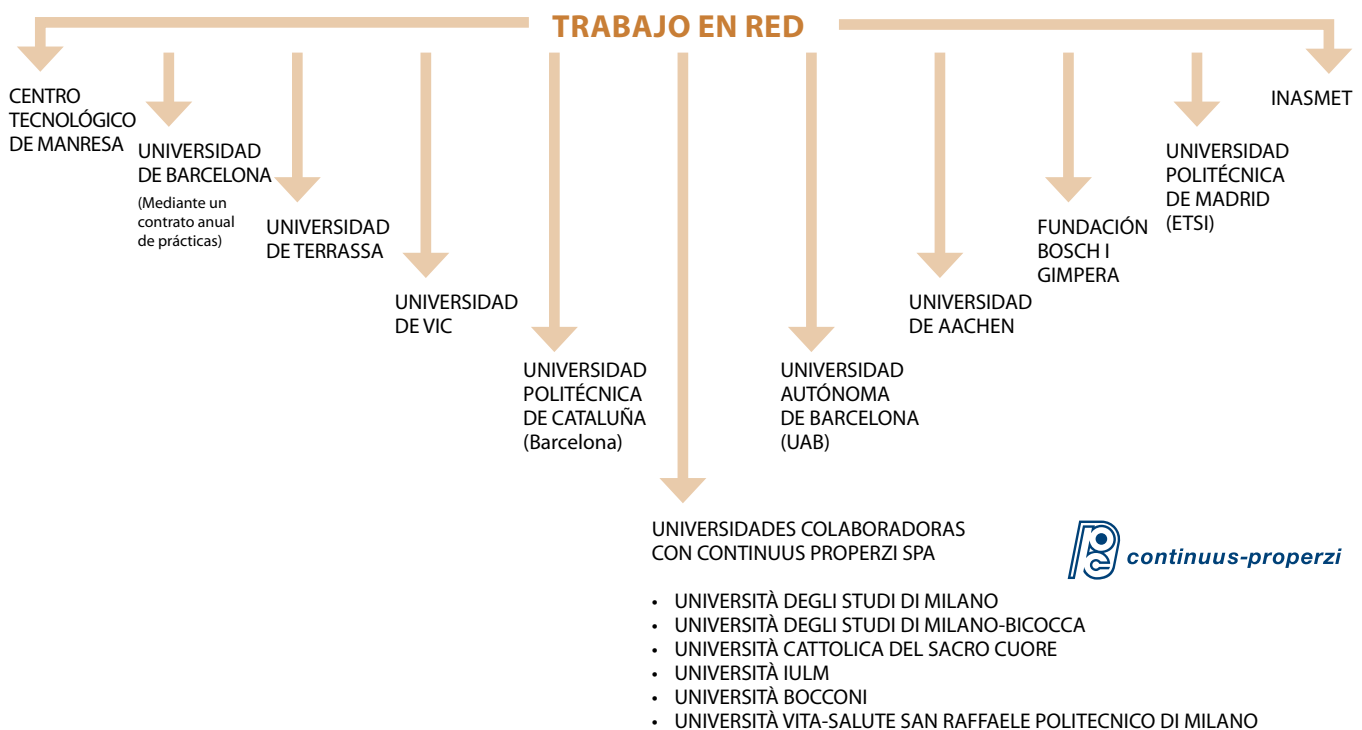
TRABAJO EN RED

CENTRO TECNOLÓGICO DE MANRESA

UNIVERSIDAD DE BARCELONA
(Mediante un contrato anual de prácticas)

UNIVERSIDAD DE TERRASSA

UNIVERSIDAD DE VIC

UNIVERSIDAD POLITÉCNICA DE CATALUÑA (Barcelona)

UNIVERSIDADES COLABORADORAS CON CONTINUUS PROPERZI SPA

• UNIVERSITÀ DEGLI STUDI DI MILANO
• UNIVERSITÀ DEGLI STUDI DI MILANO-BICOCCA
• UNIVERSITÀ CATTOLICA DEL SACRO CUORE
• UNIVERSITÀ IULM
• UNIVERSITÀ BOCCONI
• UNIVERSITÀ VITA-SALUTE SAN RAFFAELE POLITECNICO DI MILANO

continuus-properzi

UNIVERSIDAD AUTÓNOMA DE BARCELONA (UAB)

UNIVERSIDAD DE AACHEN

FUNDACIÓN BOSCH I GIMPERA

UNIVERSIDAD POLITÉCNICA DE MADRID (ETSI)

INASMET